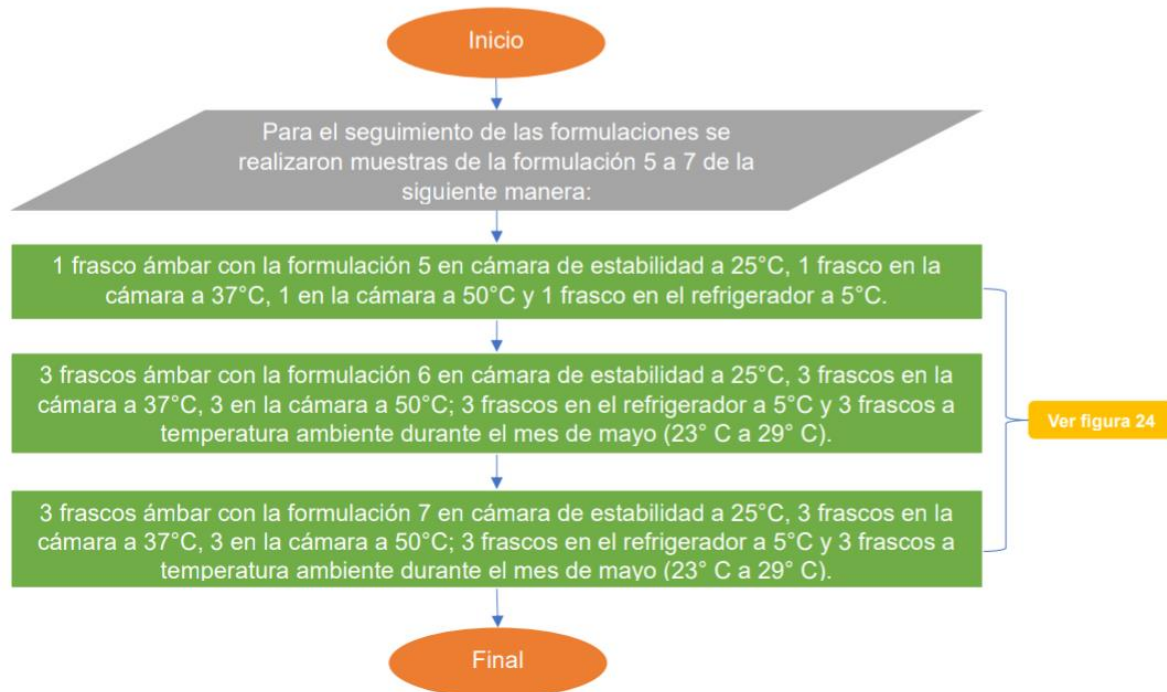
Inicio

Para el seguimiento de las formulaciones se realizaron muestras de la formulación 5 a 7 de la siguiente manera:

1 frasco ámbar con la formulación 5 en cámara de estabilidad a 25°C, 1 frasco en la cámara a 37°C, 1 en la cámara a 50°C y 1 frasco en el refrigerador a 5°C.

3 frascos ámbar con la formulación 6 en cámara de estabilidad a 25°C, 3 frascos en la cámara a 37°C, 3 en la cámara a 50°C; 3 frascos en el refrigerador a 5°C y 3 frascos a temperatura ambiente durante el mes de mayo (23° C a 29° C).

3 frascos ámbar con la formulación 7 en cámara de estabilidad a 25°C, 3 frascos en la cámara a 37°C, 3 en la cámara a 50°C; 3 frascos en el refrigerador a 5°C y 3 frascos a temperatura ambiente durante el mes de mayo (23° C a 29° C).

Ver figura 24

Final